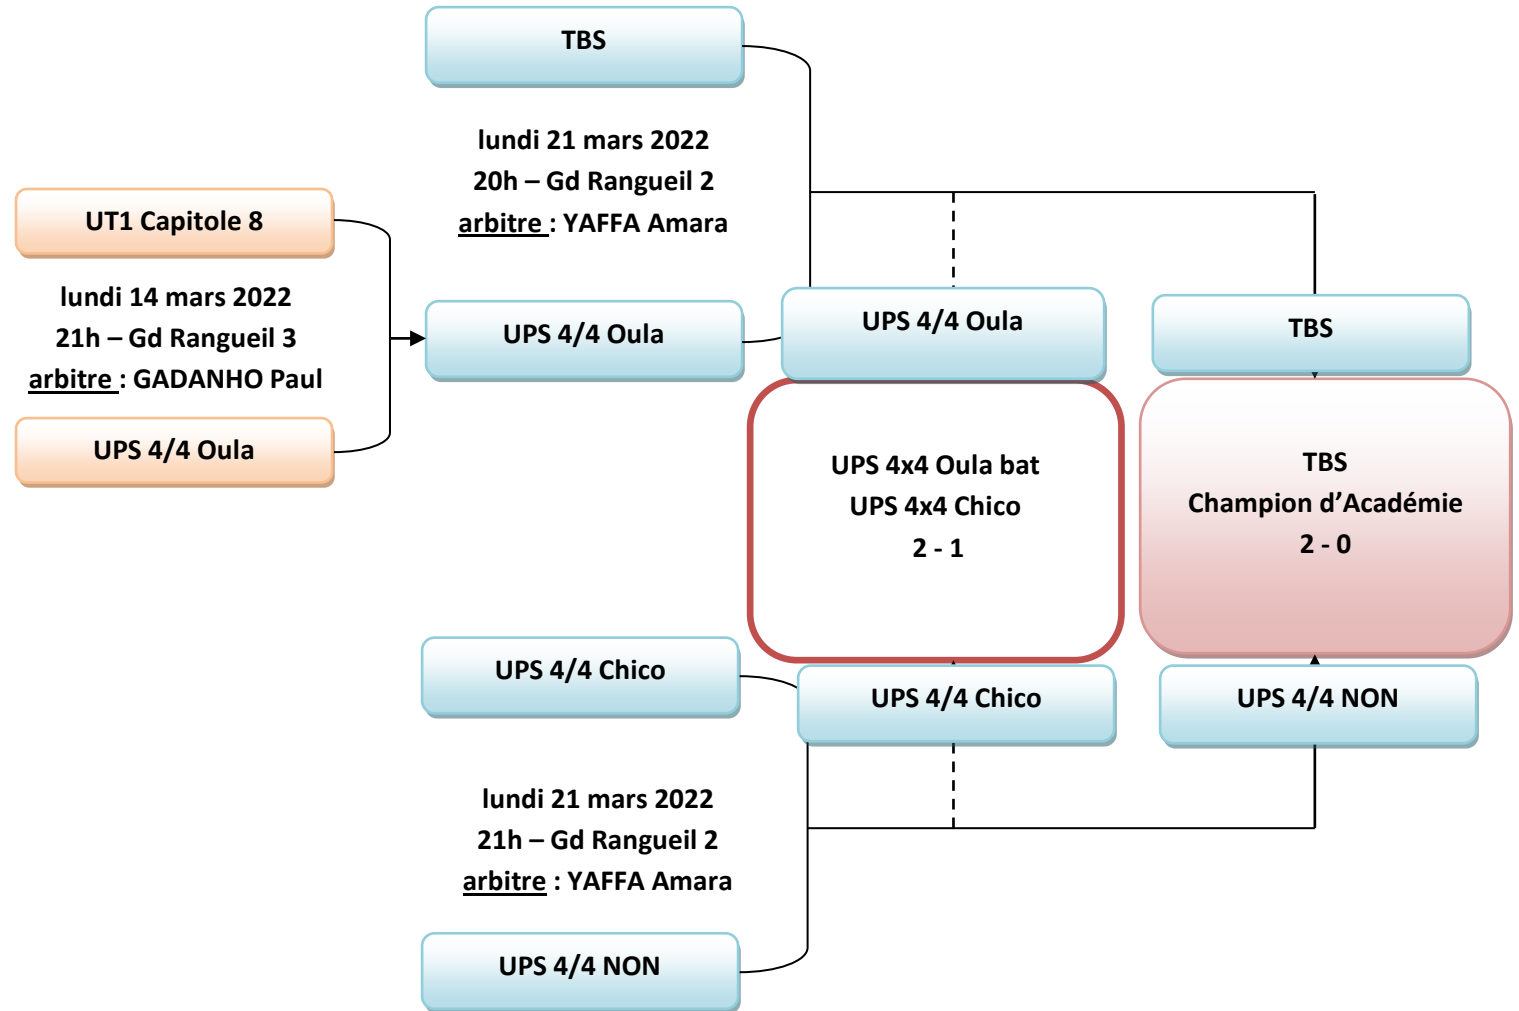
TBS

lundi 21 mars 2022
20h – Gd Rangueil 2
arbitre : YAFFA Amara

UT1 Capitole 8

lundi 14 mars 2022
21h – Gd Rangueil 3
arbitre : GADANHO Paul

UPS 4/4 Oula

UPS 4/4 Oula

UPS 4/4 Oula

TBS

UPS 4x4 Oula bat
UPS 4x4 Chico
2 - 1

TBS
Champion d'Académie
2 - 0

UPS 4/4 Chico

UPS 4/4 Chico

UPS 4/4 NON

lundi 21 mars 2022
21h – Gd Rangueil 2
arbitre : YAFFA Amara

UPS 4/4 NON